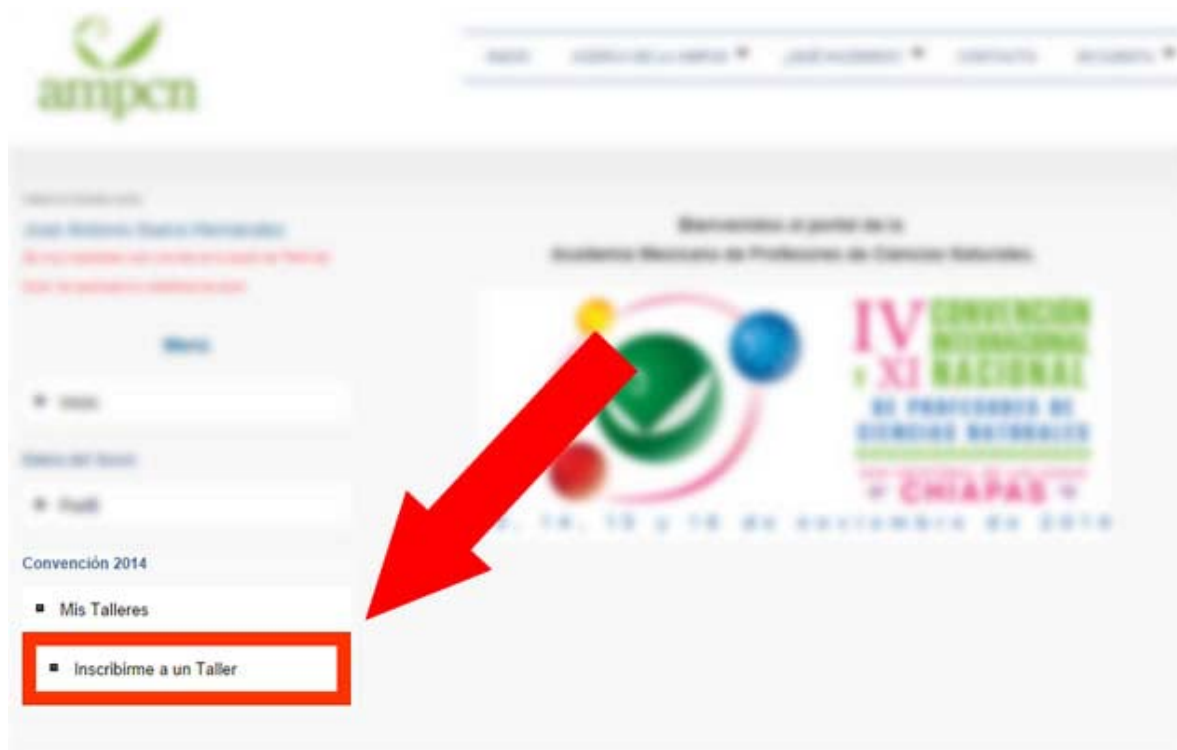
ampcn

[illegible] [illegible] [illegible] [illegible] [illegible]

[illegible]
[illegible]
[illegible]
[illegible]

Bienvenidos al portal de la
Academia Mexicana de Profesores de Ciencias Naturales

IV CONVENCIÓN INTERNACIONAL
Y XI NACIONAL
DE PROFESORES DE CIENCIAS NATURALES
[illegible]
CHIAPAS
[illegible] 14, 15 y 16 de noviembre de 2014

Menú

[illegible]

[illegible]

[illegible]

Convención 2014

Mis Talleres

Inscribirme a un Taller